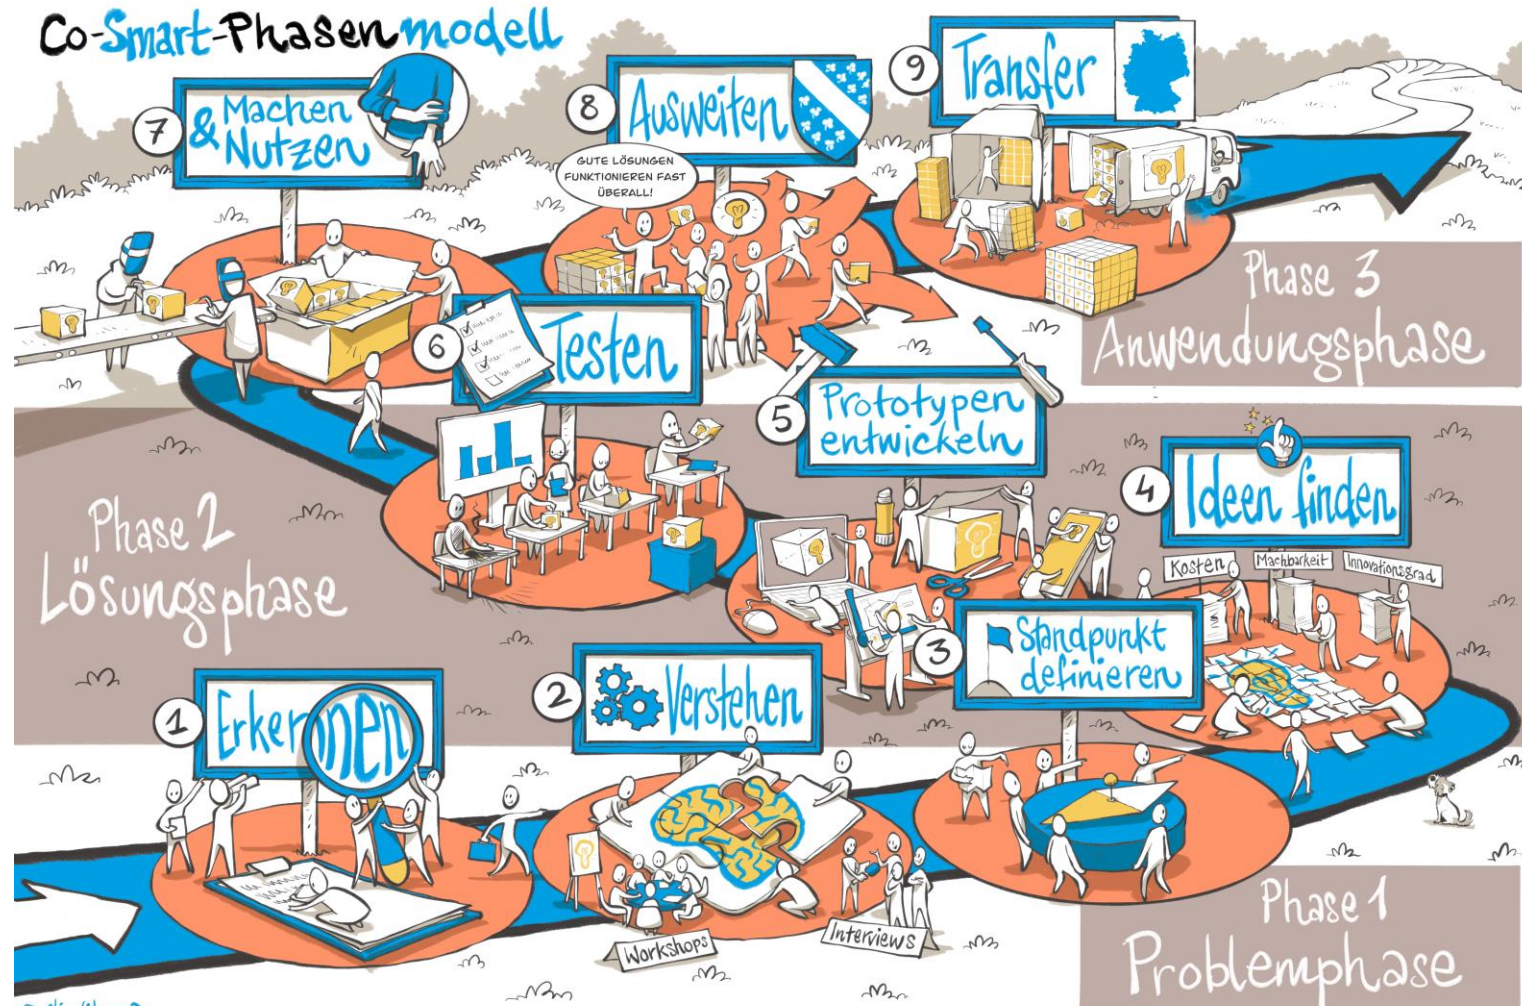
Co-Smart-Phasenmodell

7 & Machen Nutzen

8 Ausweiten

GUTE LÖSUNGEN FUNKTIONIEREN FAST ÜBERALL!

9 Transfer

Phase 3 Anwendungsphase

6 Testen

5 Prototypen entwickeln

4 Ideen finden

Kosten Machbarkeit Innovationsgrad

Phase 2 Lösungsphase

3 Standpunkt definieren

1 Erkennen

2 Verstehen

Workshops

Interviews

Phase 1 Problemphase